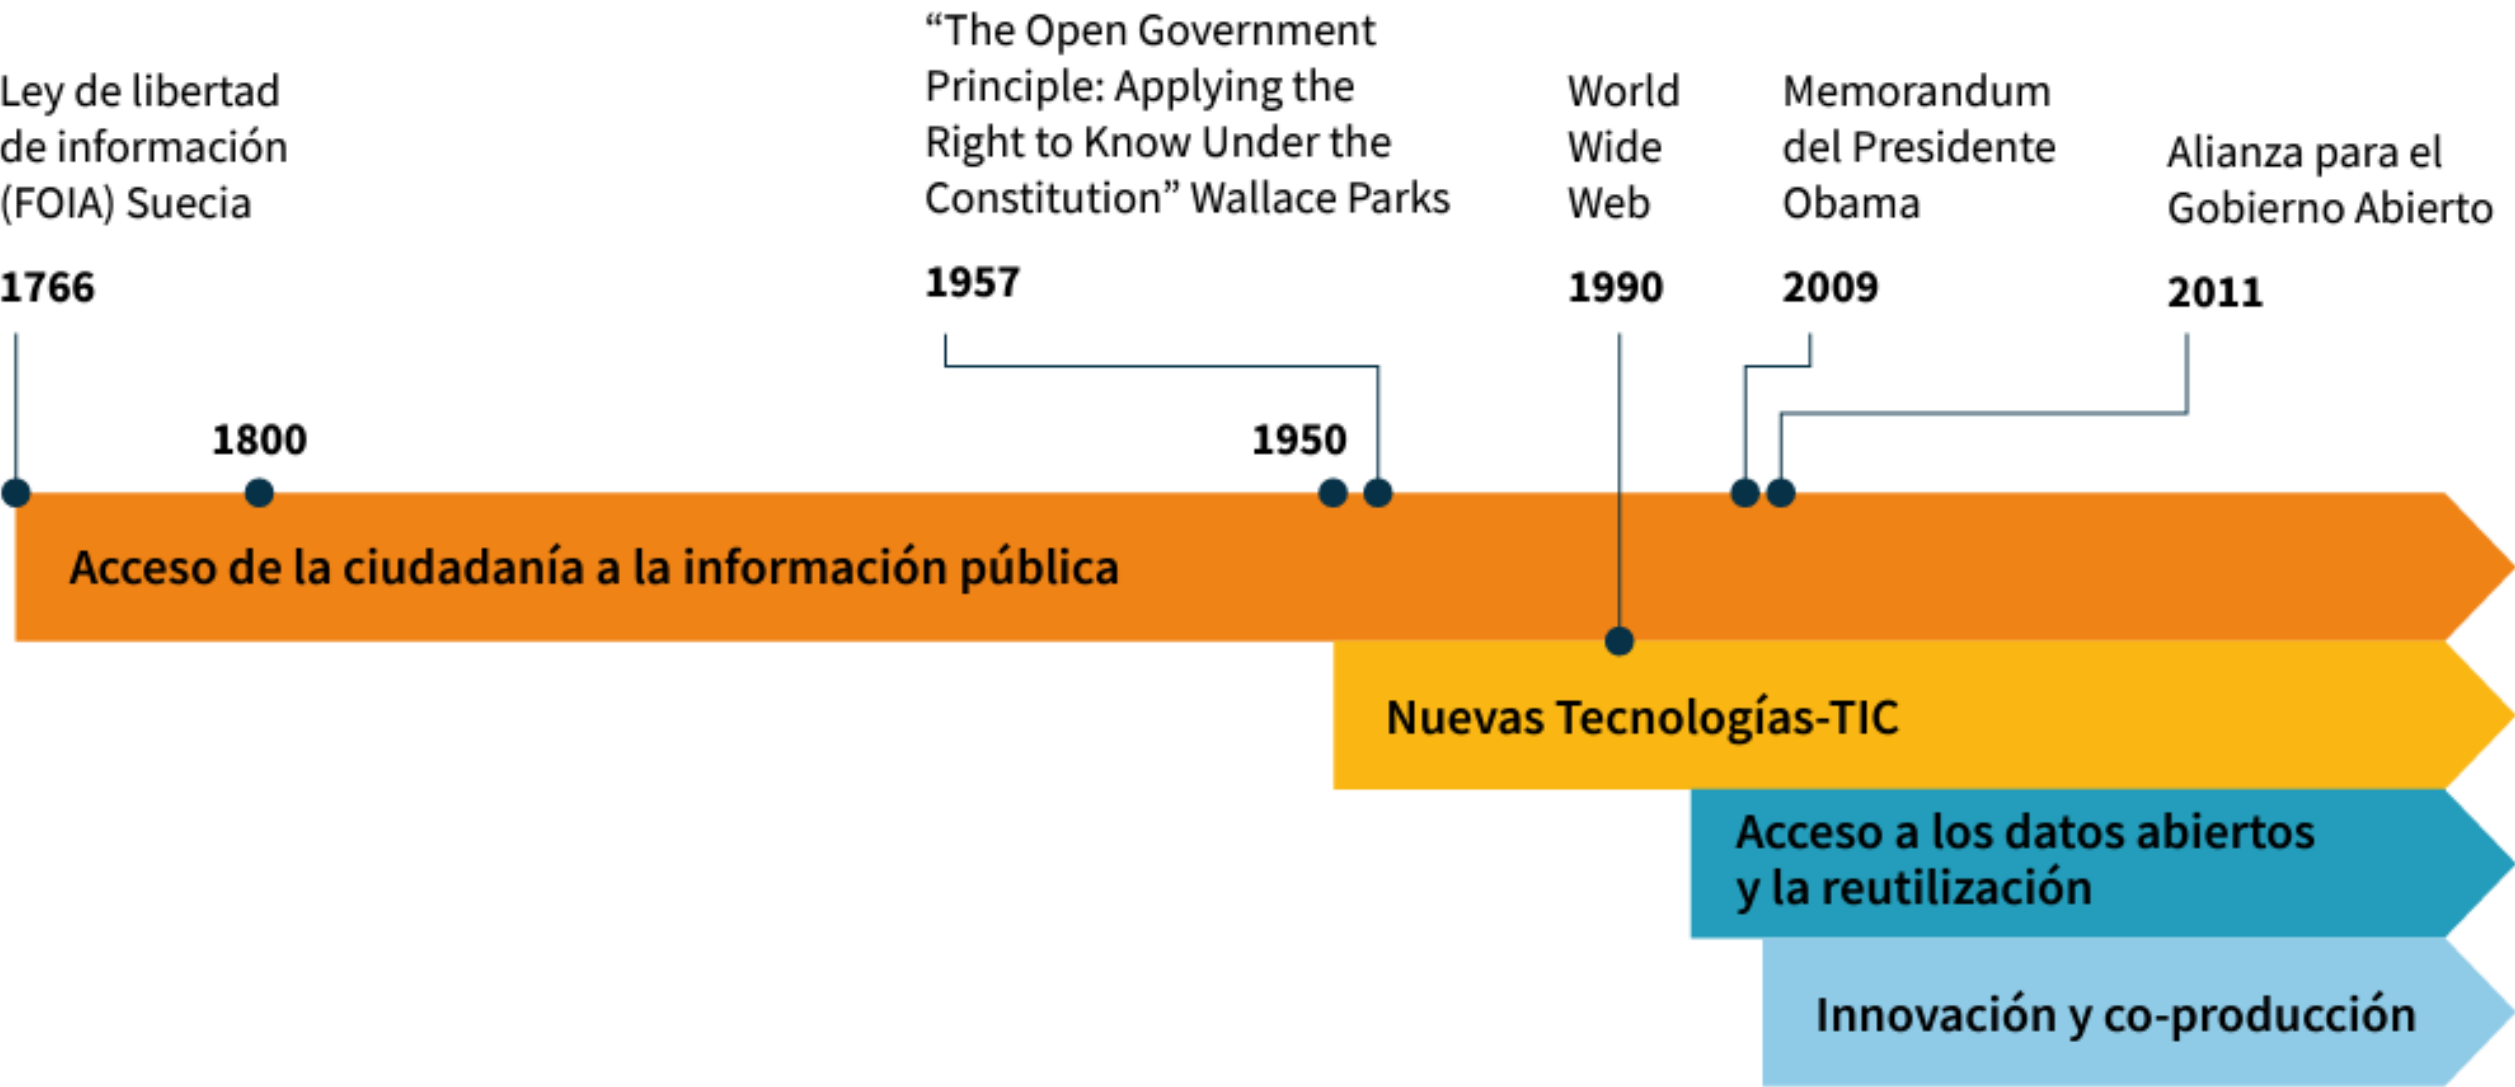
Ley de libertad de información (FOIA) Suecia

1766

“The Open Government Principle: Applying the Right to Know Under the Constitution” Wallace Parks

1957

World Wide Web

1990

Memorandum del Presidente Obama

2009

Alianza para el Gobierno Abierto

2011

1800

1950

Acceso de la ciudadanía a la información pública

Nuevas Tecnologías-TIC

Acceso a los datos abiertos y la reutilización

Innovación y co-producción